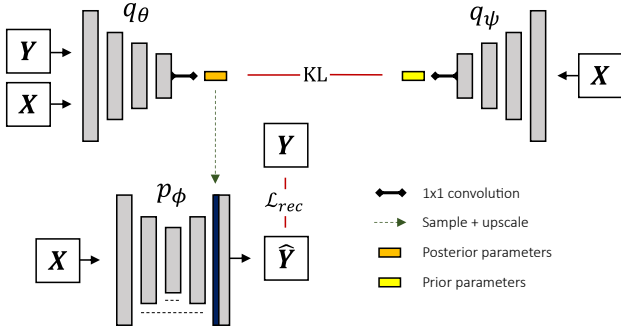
$q_\theta$

$\boldsymbol{Y}$

$\boldsymbol{X}$

KL

$q_\psi$

$\boldsymbol{X}$

$\boldsymbol{Y}$

$p_\phi$

$\mathcal{L}_{rec}$

$\boldsymbol{X}$

$\boldsymbol{\widehat{Y}}$

1x1 convolution

Sample + upscale

Posterior parameters

Prior parameters